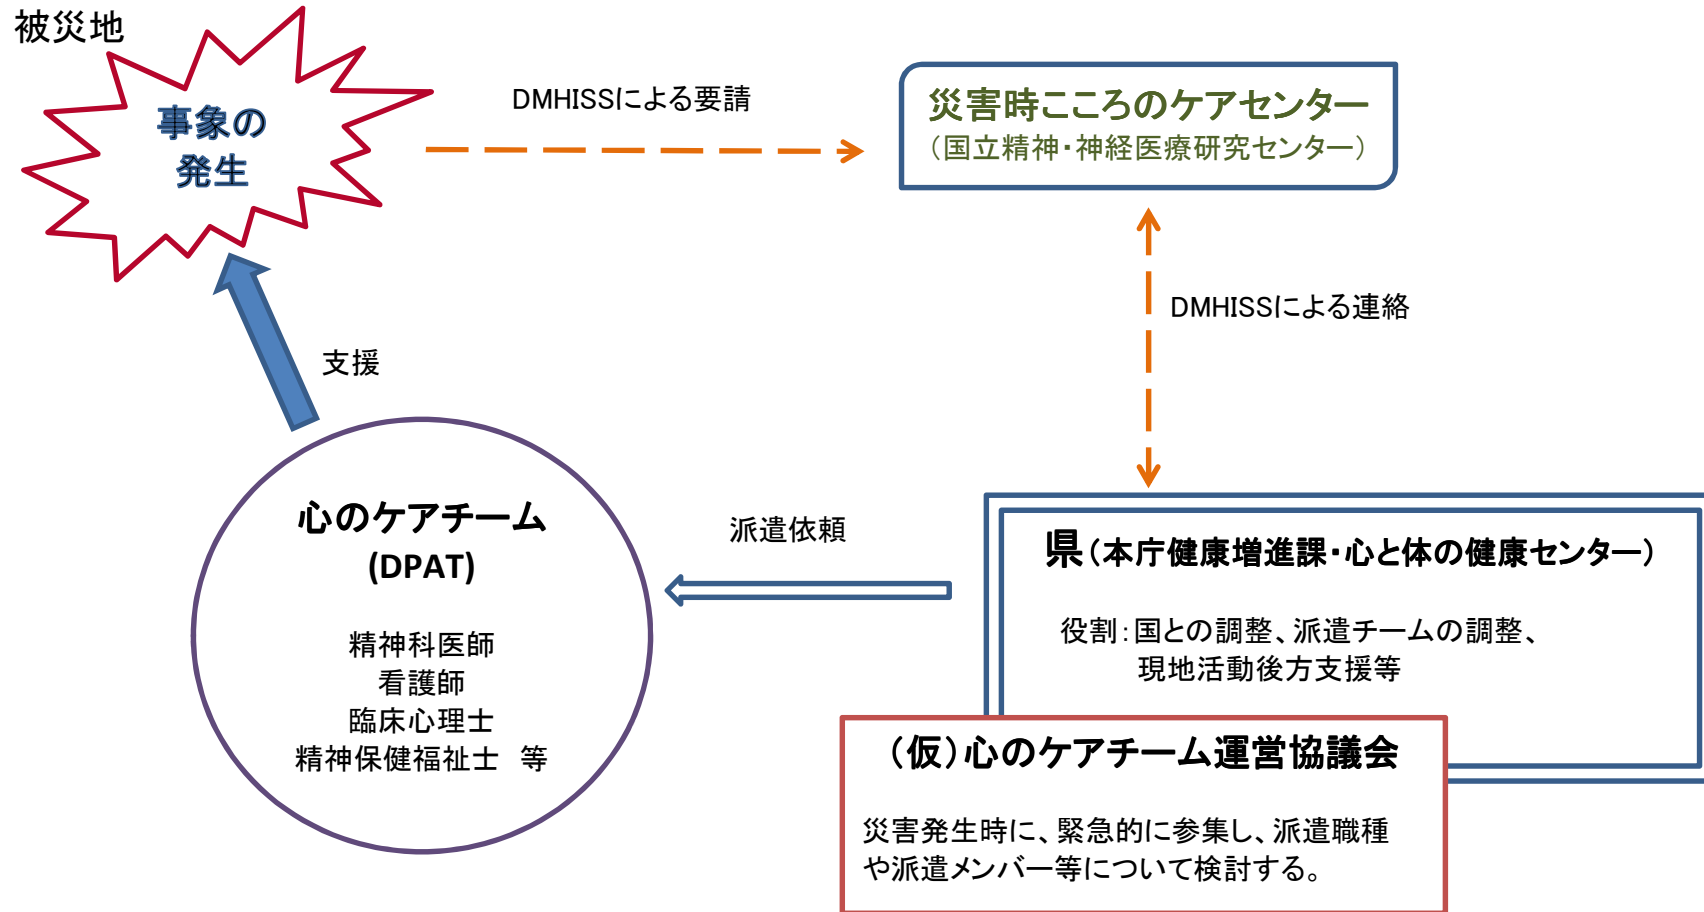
被災地

事象の
発生

DMHISSによる要請

災害時こころのケアセンター
（国立精神・神経医療研究センター）

DMHISSによる連絡

支援

心のケアチーム
(DPAT)

精神科医師
看護師
臨床心理士
精神保健福祉士　等

派遣依頼

県（本庁健康増進課・心と体の健康センター）

役割：国との調整、派遣チームの調整、
現地活動後方支援等

（仮）心のケアチーム運営協議会

災害発生時に、緊急的に参集し、派遣職種や派遣メンバー等について検討する。